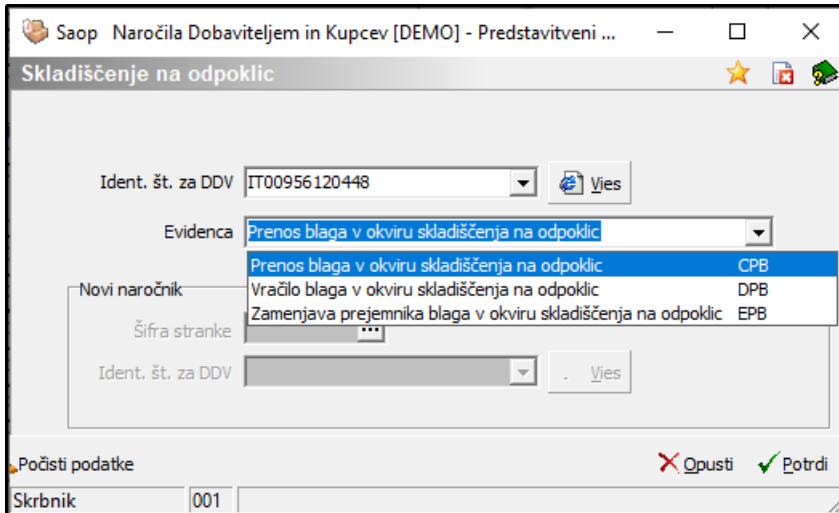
Saop Naročila Dobaviteljem in Kupcev [DEMO] - Predstavitveni ...

Skladiščenje na odpoklic

Ident. št. za DDV IT00956120448 Vies

Evidenca Prenos blaga v okviru skladiščenja na odpoklic

| | |
|---|---|
| Prenos blaga v okviru skladiščenja na odpoklic | CPB |
| Vračilo blaga v okviru skladiščenja na odpoklic | DPB |
| Zamenjava prejemnika blaga v okviru skladiščenja na odpoklic | EPB |

Novi naročnik

Šifra stranke

Ident. št. za DDV Vies

Počisti podatke

Opusti Potrdi

Skrbnik 001